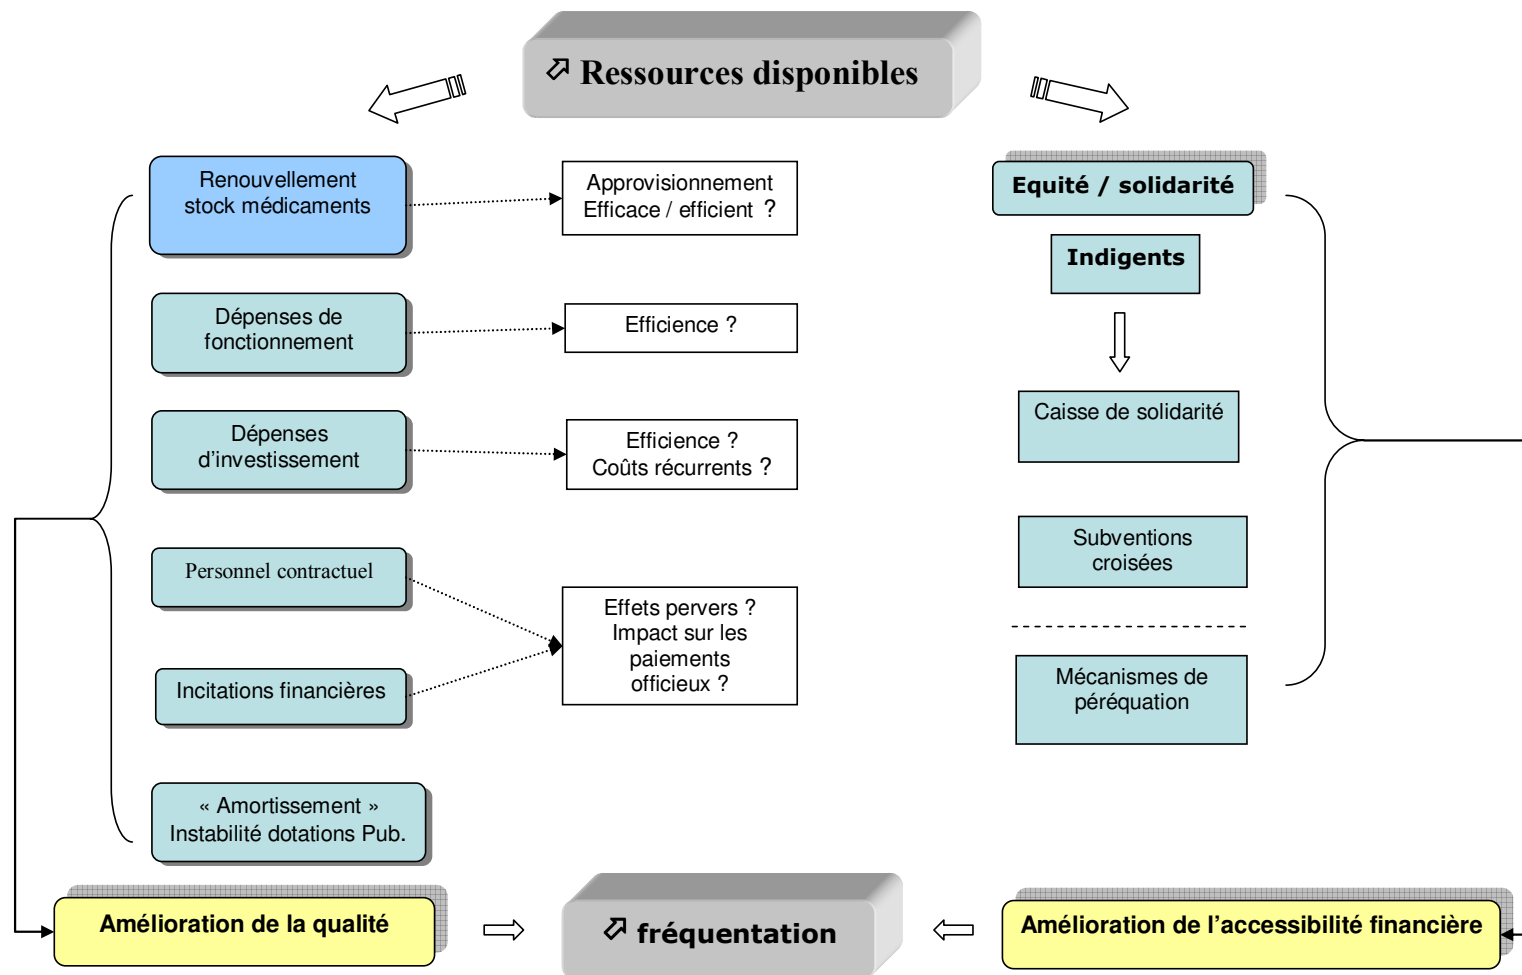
⬀ Ressources disponibles

Renouvellement stock médicaments

Approvisionnement Efficace / efficient ?

Dépenses de fonctionnement

Efficience ?

Dépenses d'investissement

Efficience ? Coûts récurrents ?

Personnel contractuel

Incitations financières

Effets pervers ? Impact sur les paiements officieux ?

« Amortissement » Instabilité dotations Pub.

Equité / solidarité

Indigents

Caisse de solidarité

Subventions croisées

Mécanismes de péréquation

Amélioration de la qualité

⬀ fréquentation

Amélioration de l'accessibilité financière